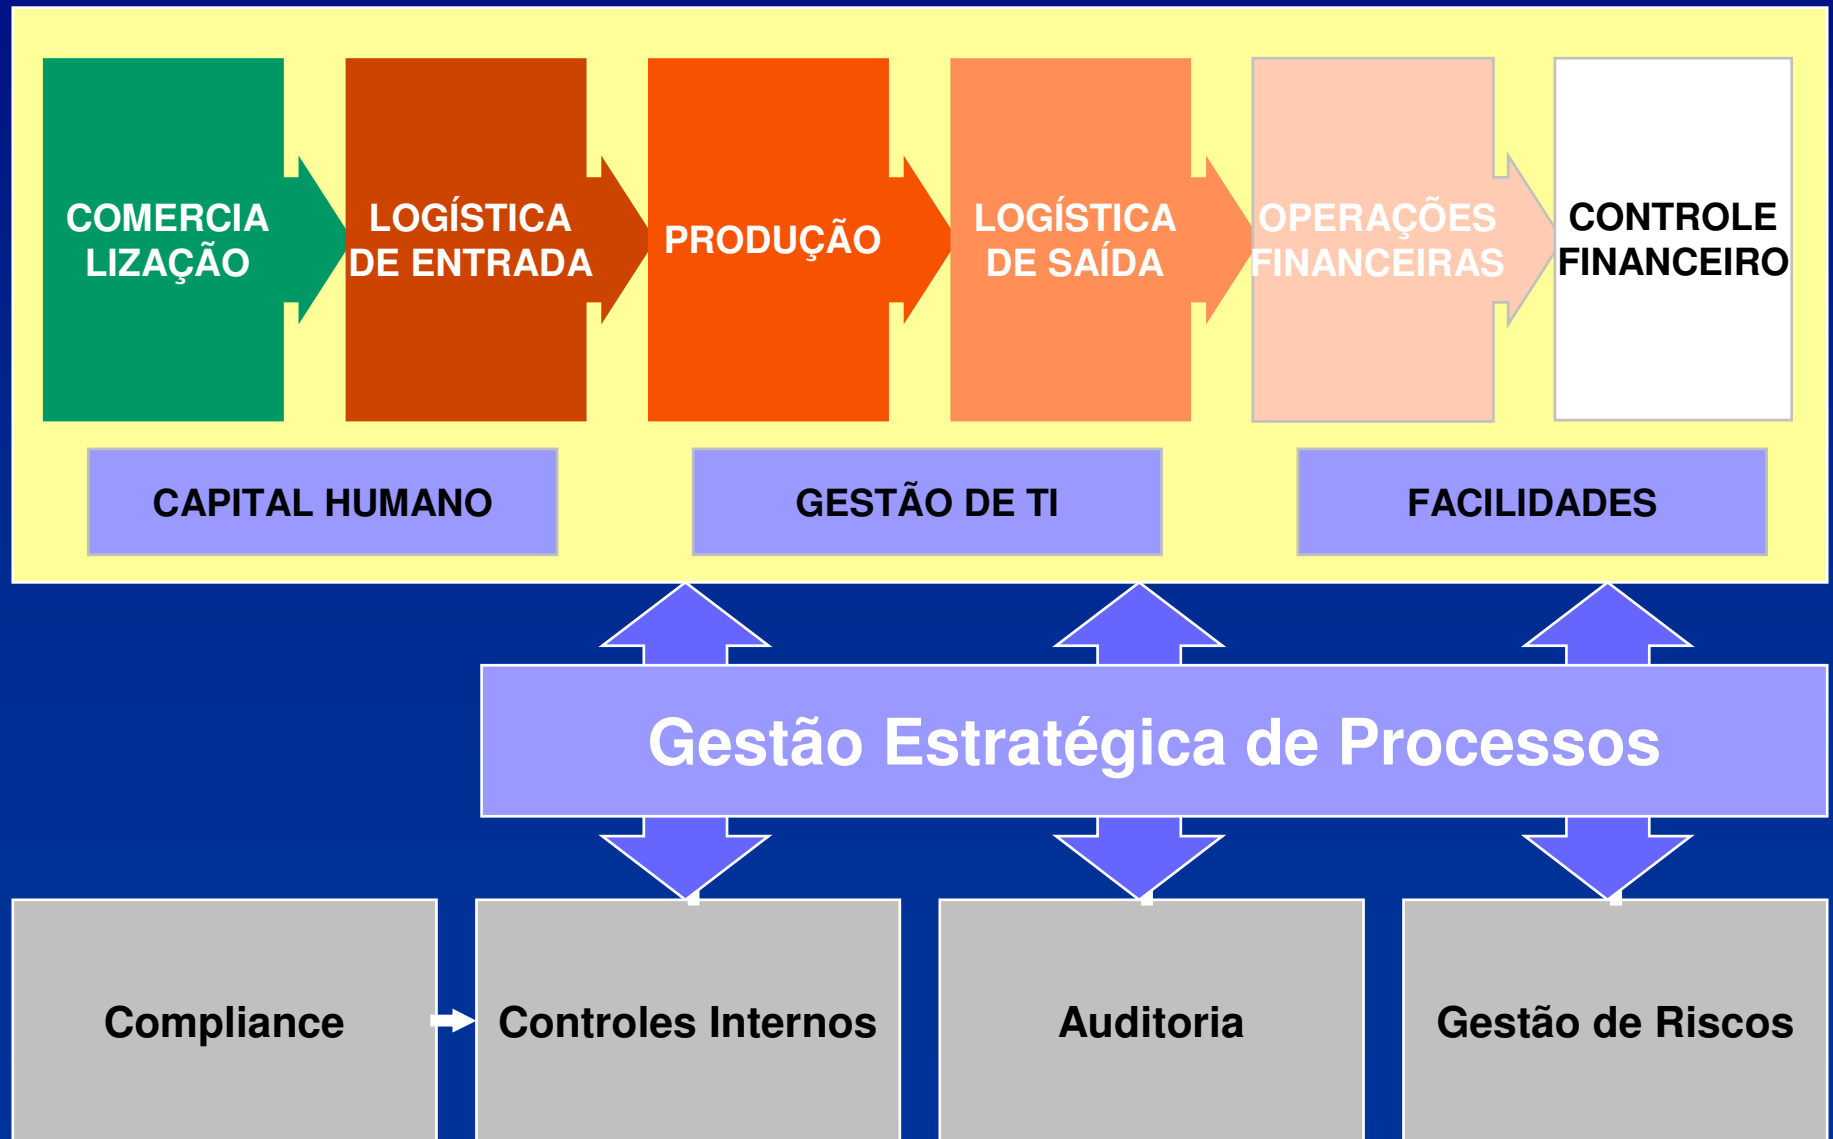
COMERCIALIZAÇÃO

LOGÍSTICA DE ENTRADA

PRODUÇÃO

LOGÍSTICA DE SAÍDA

OPERAÇÕES FINANCEIRAS

CONTROLE FINANCEIRO

CAPITAL HUMANO

GESTÃO DE TI

FACILIDADES

Gestão Estratégica de Processos

Compliance

Controles Internos

Auditoria

Gestão de Riscos